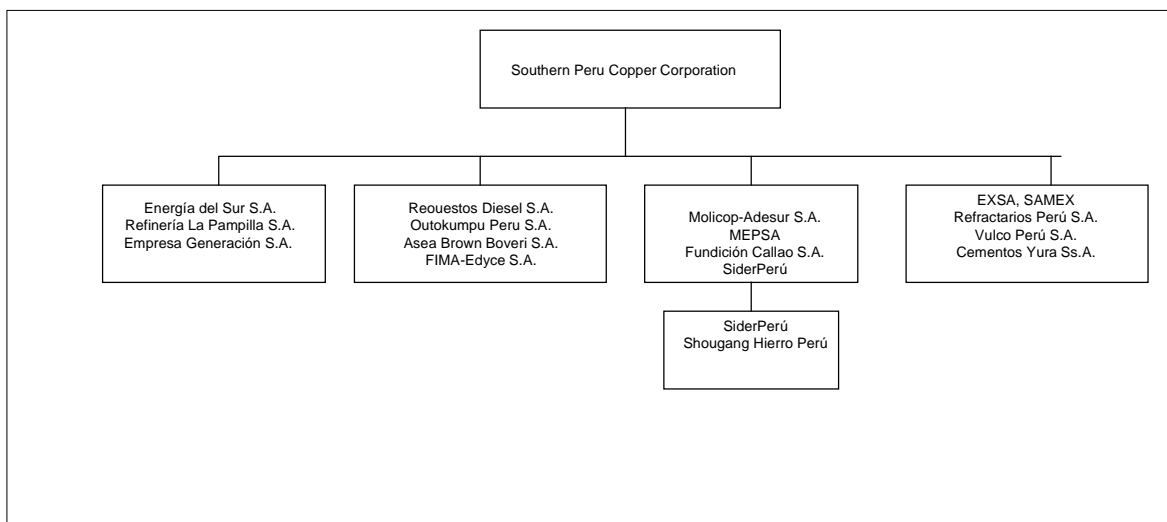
Southern Peru Copper Corporation

Energía del Sur S.A.
Refinería La Pampilla S.A.
Empresa Generación S.A.

Reouestos Diesel S.A.
Outokumpu Peru S.A.
Asea Brown Boveri S.A.
FIMA-Edyce S.A.

Molicop-Adesur S.A.
MEPSA
Fundición Callao S.A.
SiderPerú

SiderPerú
Shougang Hierro Perú

EXSA, SAMEX
Refractarios Perú S.A.
Vulco Perú S.A.
Cementos Yura Ss.A.